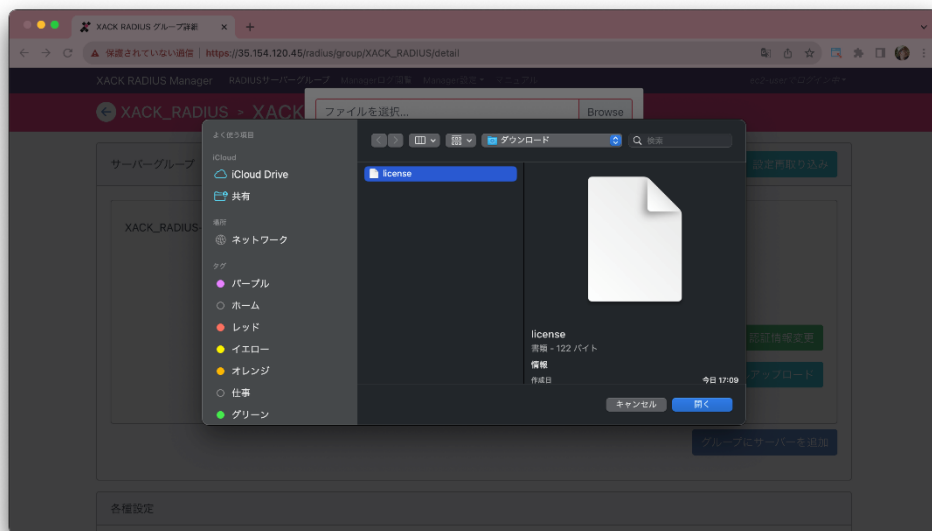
XACK RADIUS グループ詳細

保護されていない通信 | https://35.154.120.45/radius/group/XACK_RADIUS/detail

XACK RADIUS Manager RADIUSサーバーグループ Managerログ情報 Manager設定 マニュアル

XACK_RADIUS > XACK

ファイルを選択... Browse

サーバーグループ

XACK_RADIUS

設定再取り込み

認証情報変更

アップロード

グループにサーバーを追加

各種設定

よく使う項目

iCloud

iCloud Drive

共有

場所

ネットワーク

タグ

パープル

ホーム

レッド

イエロー

オレンジ

仕事

グリーン

ダウンロード

検索

license

license

書類 - 122 バイト

情報

作成日

今日 17:09

キャンセル

開く